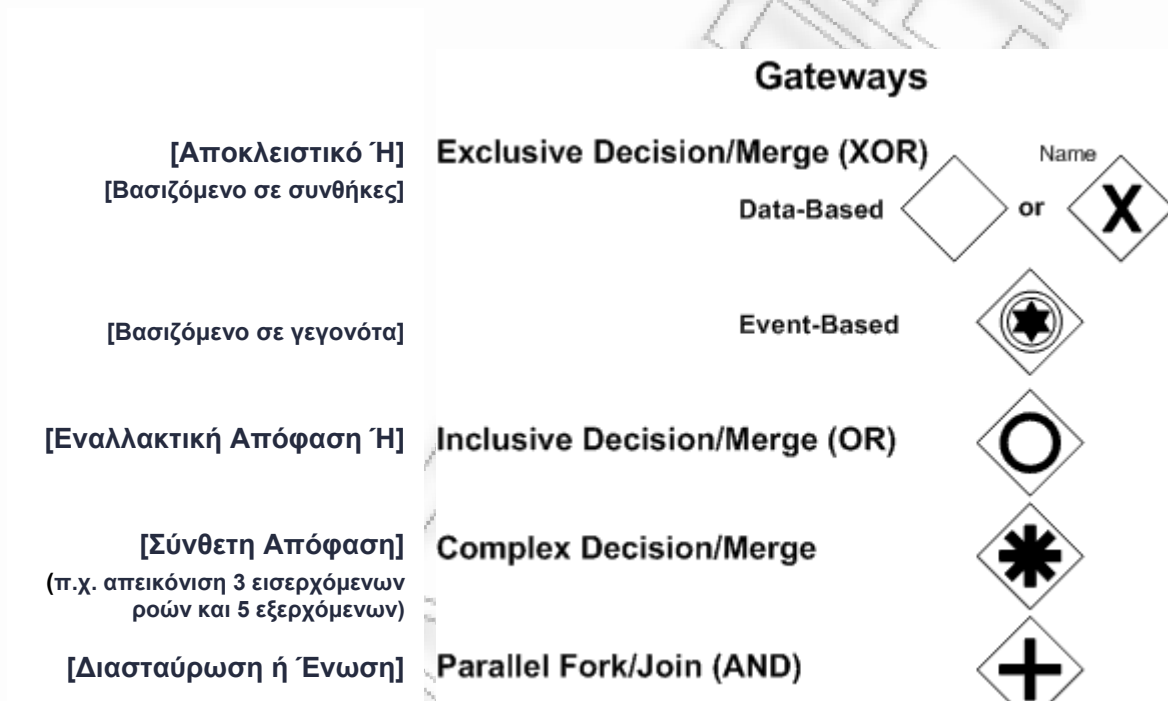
Gateways

[Αποκλειστικό Ή]
[Βασιζόμενο σε συνθήκες]

Exclusive Decision/Merge (XOR)

Data-Based

or

Name

[Βασιζόμενο σε γεγονότα]

Event-Based

[Εναλλακτική Απόφαση Ή]

Inclusive Decision/Merge (OR)

[Σύνθετη Απόφαση]
(π.χ. απεικόνιση 3 εισερχόμενων ροών και 5 εξερχόμενων)

Complex Decision/Merge

[Διασταύρωση ή Ένωση]

Parallel Fork/Join (AND)